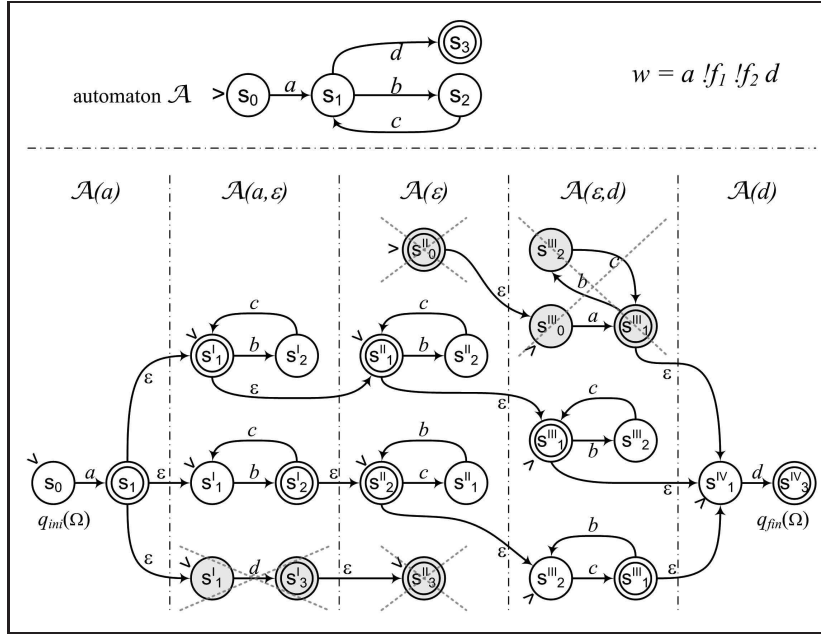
automaton $\mathcal{A}$ > $s_0$ $a$ $s_1$ $d$ $s_3$ $b$ $s_2$ $c$

$w = a \; !f_1 \; !f_2 \; d$

$\mathcal{A}(a)$ | $\mathcal{A}(a,\varepsilon)$ | $\mathcal{A}(\varepsilon)$ | $\mathcal{A}(\varepsilon,d)$ | $\mathcal{A}(d)$

$s^{II}_0$ ε $s^{III}_2$ $c$ $b$ $s^{III}_0$ $a$ $s^{III}_1$ ε

$c$ $s^{I}_1$ $b$ $s^{I}_2$ ε $c$ $s^{II}_1$ $b$ $s^{II}_2$ ε

ε $c$ $s^{III}_1$ $b$ $s^{III}_2$

$s_0$ $a$ $s_1$ ε $c$ $s^{I}_1$ $b$ $s^{I}_2$ ε $b$ $s^{II}_2$ $c$ $s^{II}_1$ ε $s^{IV}_1$ $d$ $s^{IV}_3$

$q_{ini}(\Omega)$ $q_{fin}(\Omega)$

ε $s^{I}_1$ $d$ $s^{I}_3$ ε $s^{II}_3$ ε $b$ $s^{III}_2$ $c$ $s^{III}_1$ ε